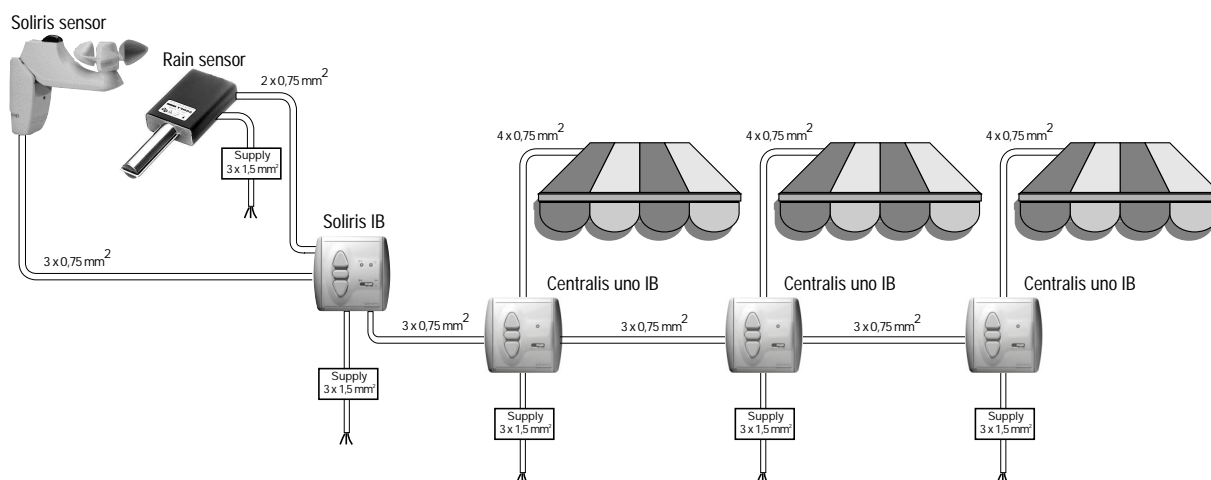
Soliris sensor

Rain sensor

2 x 0,75 mm$^2$

Supply
3 x 1,5 mm$^2$

4 x 0,75 mm$^2$

4 x 0,75 mm$^2$

4 x 0,75 mm$^2$

Soliris IB

3 x 0,75 mm$^2$

Centralis uno IB

Centralis uno IB

Centralis uno IB

3 x 0,75 mm$^2$

3 x 0,75 mm$^2$

3 x 0,75 mm$^2$

Supply
3 x 1,5 mm$^2$

Supply
3 x 1,5 mm$^2$

Supply
3 x 1,5 mm$^2$

Supply
3 x 1,5 mm$^2$